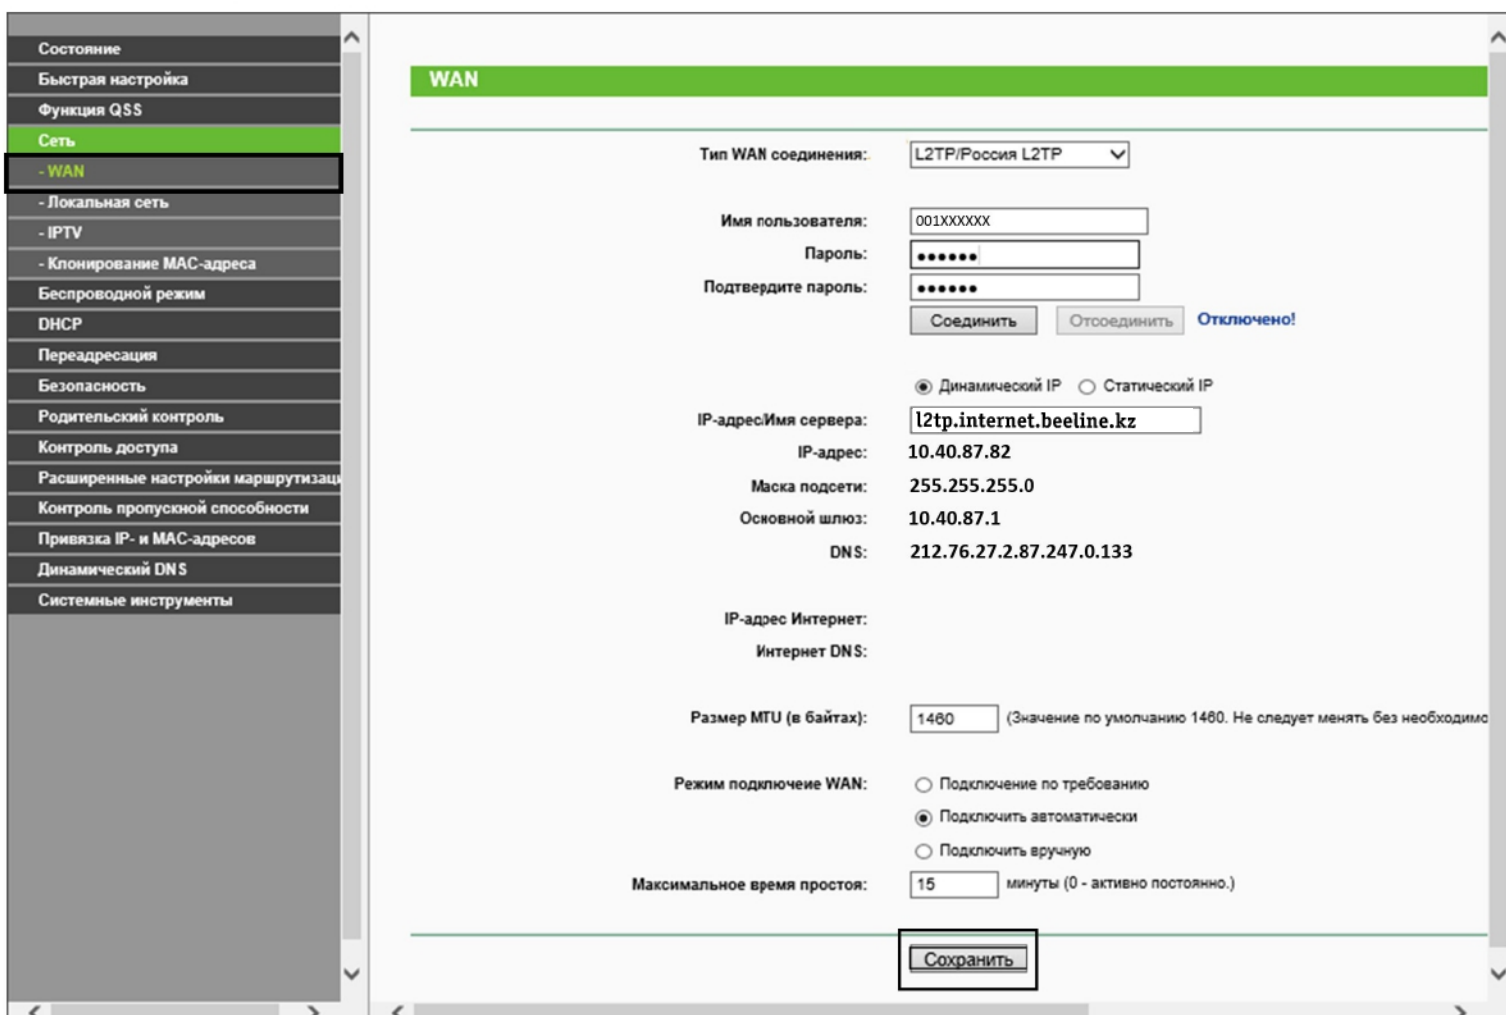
Состояние
Быстрая настройка
Функция QSS
Сеть
- WAN
- Локальная сеть
- IPTV
- Клонирование MAC-адреса
Беспроводной режим
DHCP
Переадресация
Безопасность
Родительский контроль
Контроль доступа
Расширенные настройки маршрутизац
Контроль пропускной способности
Привязка IP- и MAC-адресов
Динамический DNS
Системные инструменты

WAN

Тип WAN соединения: L2TP/Россия L2TP

Имя пользователя: 001XXXXXX
Пароль: ••••••
Подтвердите пароль: ••••••
Соединить Отсоединить Отключено!

Динамический IP Статический IP
IP-адрес/Имя сервера: l2tp.internet.beeline.kz
IP-адрес: 10.40.87.82
Маска подсети: 255.255.255.0
Основной шлюз: 10.40.87.1
DNS: 212.76.27.2.87.247.0.133

IP-адрес Интернет:
Интернет DNS:

Размер MTU (в байтах): 1460 (Значение по умолчанию 1460. Не следует менять без необходимо

Режим подключение WAN: Подключение по требованию
Подключить автоматически
Подключить вручную
Максимальное время простоя: 15 минуты (0 - активно постоянно.)

Сохранить